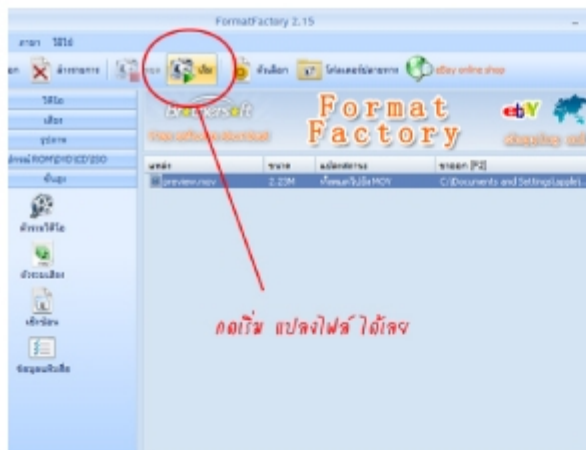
FormatFactory 2.15

ภาษา วิธีใช้

ลบ ล้างรายการ หยุด เริ่ม ตัวเลือก โฟลเดอร์ปลายทาง eBay online shop

วิดีโอ
เสียง
รูปภาพ
ส่วนROM\DVD\CD\ISO
อื่นๆ

ตัวรวมวิดีโอ
ตัวรวมเสียง
เครื่องมือ
ข้อมูลมัลติมีเดีย

Format Factory

แหล่ง | ขนาด | แปลงสถานะ | ขาออก [F2]
preview.mov | 2.23M | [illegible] MOV | C:\Documents and Settings\Appl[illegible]

กดเริ่ม แปลงไฟล์ ได้เลย